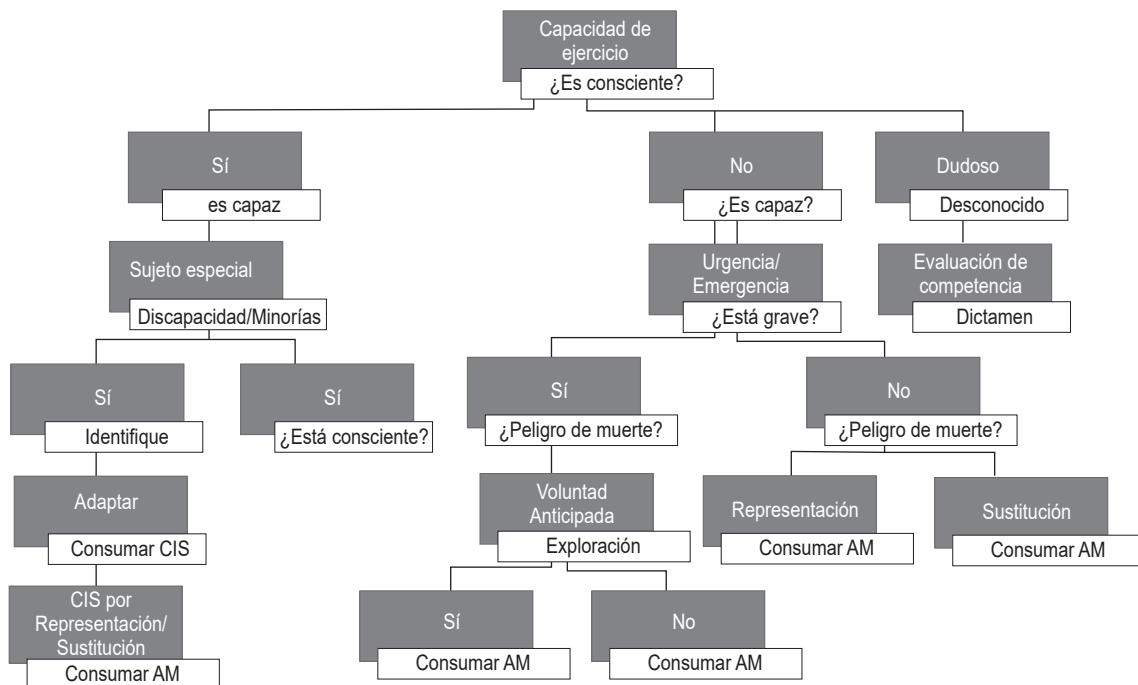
Capacidad de ejercicio
¿Es consciente?

Sí
es capaz

No
¿Es capaz?

Dudoso
Desconocido

Sujeto especial
Discapacidad/Minorías

Urgencia/ Emergencia
¿Está grave?

Evaluación de competencia
Dictamen

Sí
Identifique

Sí
¿Está consciente?

Sí
¿Peligro de muerte?

No
¿Peligro de muerte?

Adaptar
Consumar CIS

Voluntad Anticipada
Exploración

Representación
Consumar AM

Sustitución
Consumar AM

CIS por Representación/ Sustitución
Consumar AM

Sí
Consumar AM

No
Consumar AM